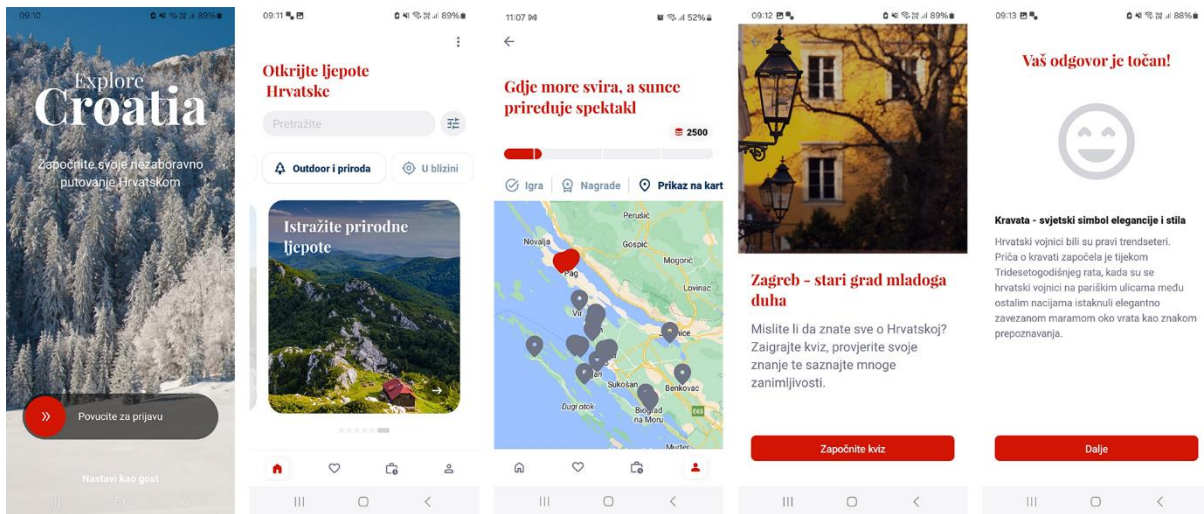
09:10 89%

Explore
Croatia

Započnite svoje nezaboravno putovanje Hrvatskom

Povucite za prijavu

Nastavi kao gost

09:11 89%

Otkrijte ljepote Hrvatske

Pretražite

Outdoor i priroda

U blizini

Istražite prirodne ljepote

11:07 52%

Gdje more svira, a sunce priređuje spektakl

2500

Igra

Nagrade

Prikaz na kart

Perušić
Novalja
Gospić
Pag
Mogorić
Lovinac
Vir
Sukošan
Benkovac
Dugi otok
Biograd na Moru
E65
Murter

09:12 89%

Zagreb - stari grad mladoga duha

Mislite li da znate sve o Hrvatskoj? Zaigrajte kviz, provjerite svoje znanje te saznajte mnoge zanimljivosti.

Započnite kviz

09:13 88%

Vaš odgovor je točan!

Kravata - svjetski simbol elegancije i stila

Hrvatski vojnici bili su pravi trendseteri. Priča o kravati započela je tijekom Tridesetogodišnjeg rata, kada su se hrvatski vojnici na pariškim ulicama među ostalim nacijama istaknuli elegantno zavezanom maramom oko vrata kao znakom prepoznavanja.

Dalje